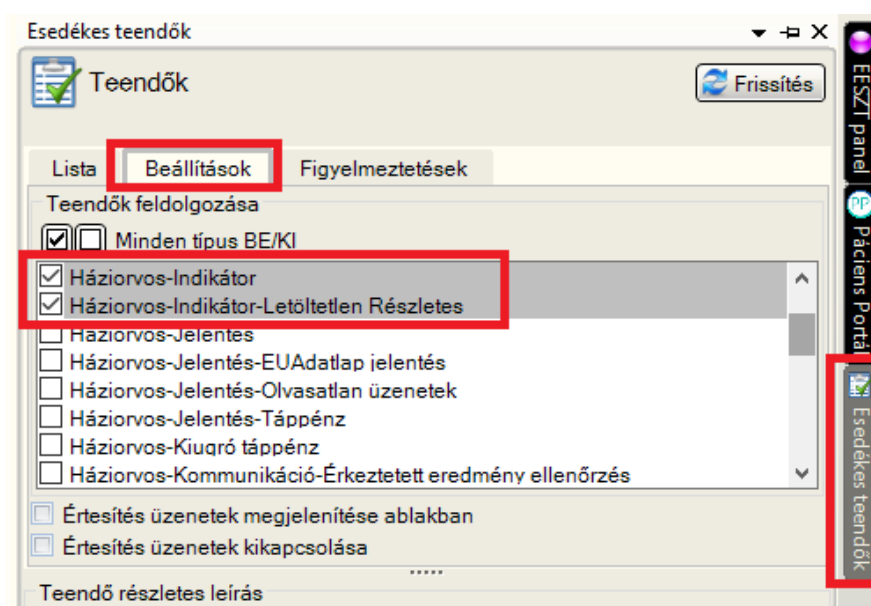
Esedékes teendők

Teendők

Frissítés

Lista

Beállítások

Figyelmeztetések

Teendők feldolgozása

Minden típus BE/KI

Háziorvos-Indikátor

Háziorvos-Indikátor-Letöltetlen Részletes

Háziorvos-Jelentés

Háziorvos-Jelentés-EUAdatlap jelentés

Háziorvos-Jelentés-Olvasatlan üzenetek

Háziorvos-Jelentés-Táppénz

Háziorvos-Kiugró táppénz

Háziorvos-Kommunikáció-Érkeztetett eredmény ellenőrzés

Értesítés üzenetek megjelenítése ablakban

Értesítés üzenetek kikapcsolása

Teendő részletes leírás

EESZT panel

Páciens Portál

Esedékes teendők